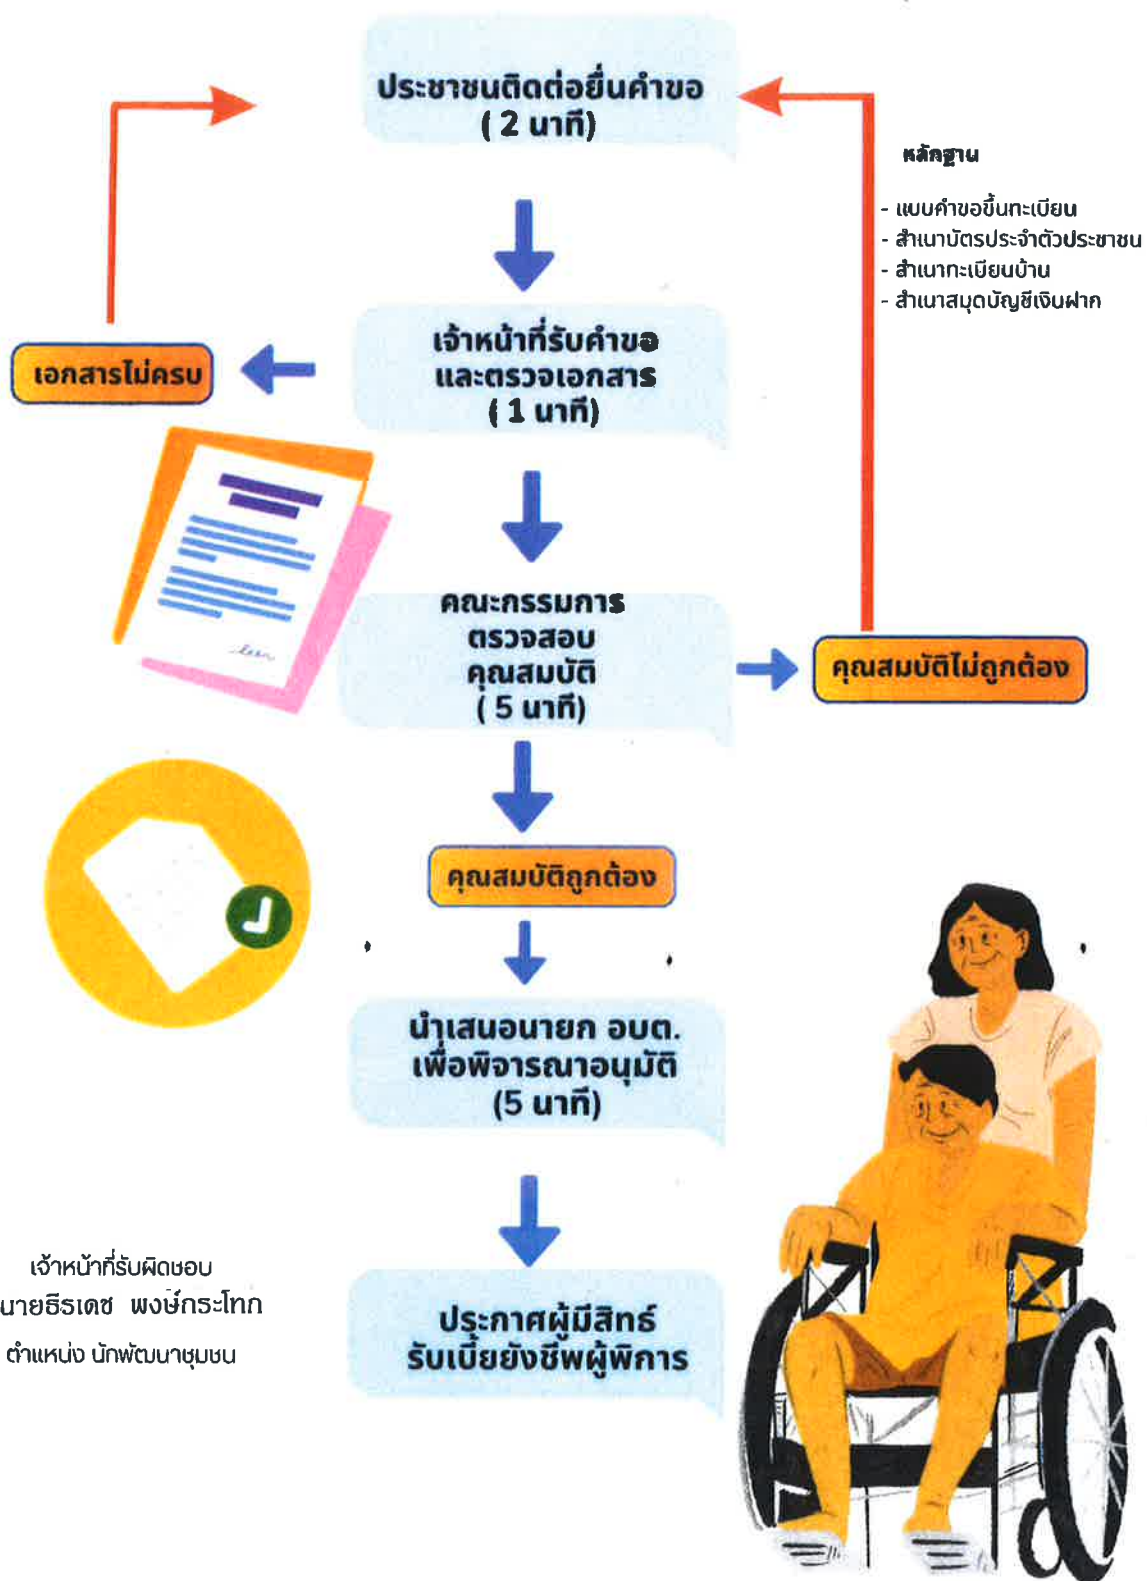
ประชาชนติดต่อยื่นคำขอ
( 2 นาที)

หลักฐาน

- แบบคำขอขึ้นทะเบียน
- สำเนาบัตรประจำตัวประชาชน
- สำเนาทะเบียนบ้าน
- สำเนาสมุดบัญชีเงินฝาก

เจ้าหน้าที่รับคำขอ
และตรวจเอกสาร
( 1 นาที)

เอกสารไม่ครบ

คณะกรรมการ
ตรวจสอบ
คุณสมบัติ
( 5 นาที)

คุณสมบัติไม่ถูกต้อง

คุณสมบัติถูกต้อง

นำเสนอนายก อบต.
เพื่อพิจารณาอนุมัติ
(5 นาที)

ประกาศผู้มีสิทธ์
รับเบี้ยยังชีพผู้พิการ

เจ้าหน้าที่รับผิดชอบ
นายธีรเดช พงษ์กระโทก
ตำแหน่ง นักพัฒนาชุมชน